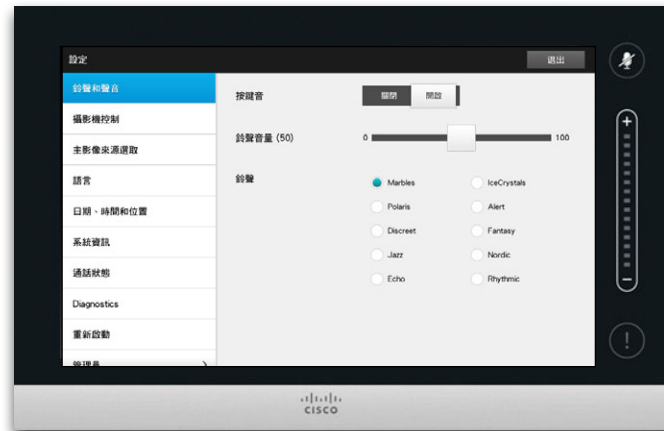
設定

退出

鈴聲和聲音

攝影機控制

主影像來源選取

語言

日期、時間和位置

系統資訊

通話狀態

Diagnostics

重新啟動

管理員

按鍵音

關閉 開啟

鈴聲音量 (50)

0 100

鈴聲

Marbles

IceCrystals

Polaris

Alert

Discreet

Fantasy

Jazz

Nordic

Echo

Rhythmic

+

−

!

cisco